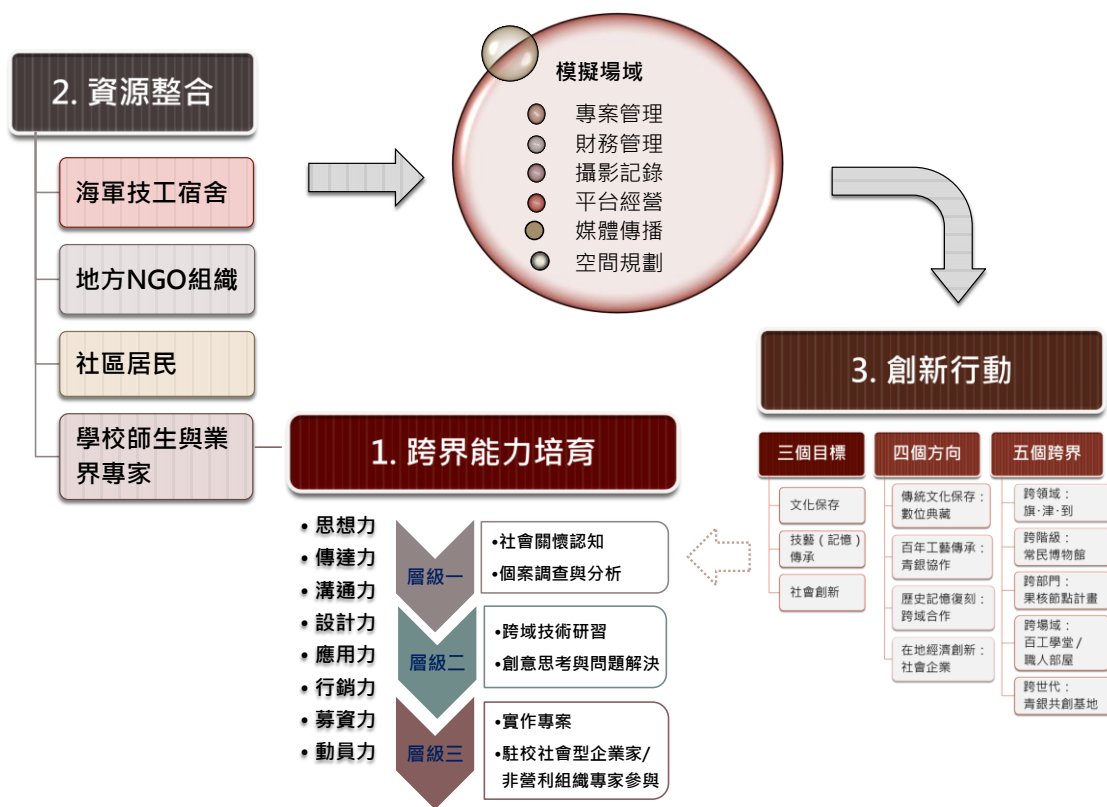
2. 資源整合

海軍技工宿舍

地方NGO組織

社區居民

學校師生與業界專家

模擬場域

專案管理
財務管理
攝影記錄
平台經營
媒體傳播
空間規劃

3. 創新行動

三個目標
文化保存
技藝（記憶）傳承
社會創新

四個方向
傳統文化保存：數位典藏
百年工藝傳承：青銀協作
歷史記憶復刻：跨域合作
在地經濟創新：社會企業

五個跨界
跨領域：旗·津·到
跨階級：常民博物館
跨部門：果核節點計畫
跨場域：百工學堂/職人部屋
跨世代：青銀共創基地

1. 跨界能力培育

• 思想力
• 傳達力
• 溝通力
• 設計力
• 應用力
• 行銷力
• 募資力
• 動員力

層級一
•社會關懷認知
•個案調查與分析

層級二
•跨域技術研習
•創意思考與問題解決

層級三
•實作專案
•駐校社會型企業家/非營利組織專家參與